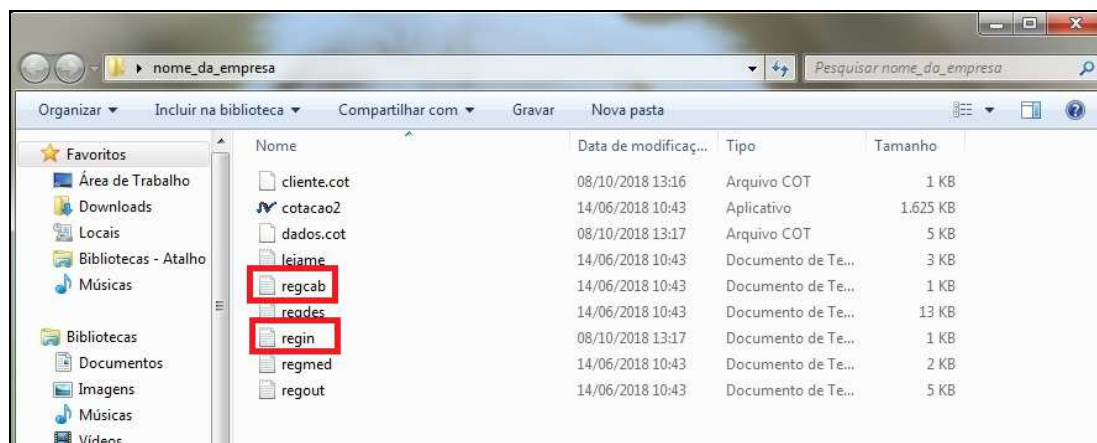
nome_da_empresa

Pesquisar nome_da_empresa

Organizar ▾ Incluir na biblioteca ▾ Compartilhar com ▾ Gravar Nova pasta

Favoritos
Área de Trabalho
Downloads
Locais
Bibliotecas - Atalho
Músicas

Bibliotecas
Documentos
Imagens
Músicas
Vídeos

| Nome | Data de modificaç... | Tipo | Tamanho |
|---|---|---|---|
| cliente.cot | 08/10/2018 13:16 | Arquivo COT | 1 KB |
| cotacao2 | 14/06/2018 10:43 | Aplicativo | 1.625 KB |
| dados.cot | 08/10/2018 13:17 | Arquivo COT | 5 KB |
| leiame | 14/06/2018 10:43 | Documento de Te... | 3 KB |
| regcab | 14/06/2018 10:43 | Documento de Te... | 1 KB |
| regdes | 14/06/2018 10:43 | Documento de Te... | 13 KB |
| regin | 08/10/2018 13:17 | Documento de Te... | 1 KB |
| regmed | 14/06/2018 10:43 | Documento de Te... | 2 KB |
| regout | 14/06/2018 10:43 | Documento de Te... | 5 KB |